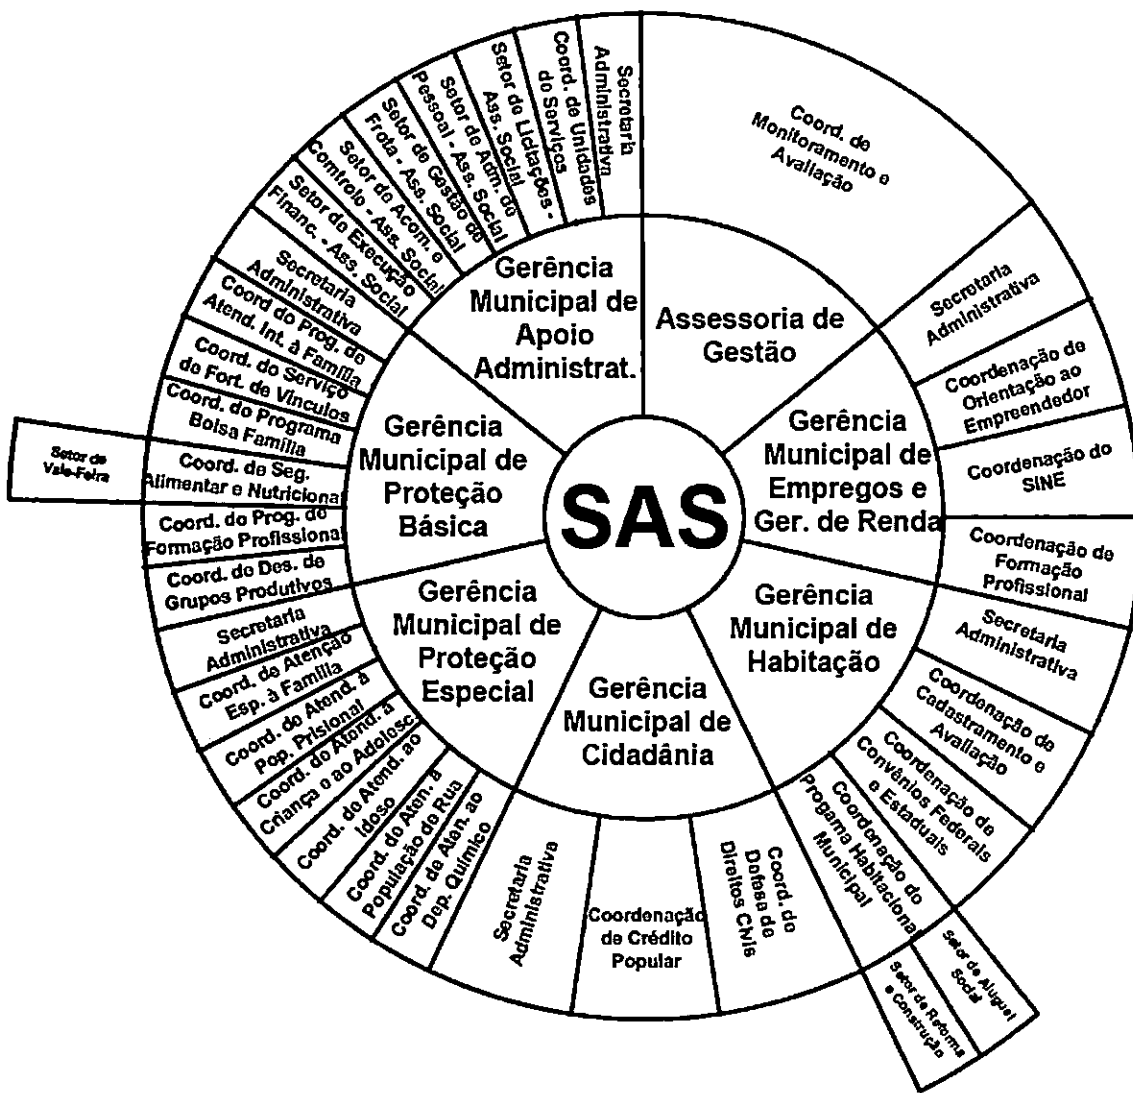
SAS

Gerência Municipal de Apoio Administrat.

Secretaria Administrativa

Coord. de Unidades do Serviços

Setor de Licitações - Ass. Social

Setor de Adm. de Pessoal - Ass. Social

Setor de Gestão de Frota - Ass. Social

Setor de Acom. e Controle - Ass. Social

Setor de Execução Financ. - Ass. Social

Assessoria de Gestão

Coord. de Monitoramento e Avaliação

Gerência Municipal de Empregos e Ger. de Renda

Secretaria Administrativa

Coordenação de Orientação ao Empreendedor

Coordenação do SINE

Coordenação de Formação Profissional

Gerência Municipal de Habitação

Secretaria Administrativa

Coordenação de Cadastramento e Avaliação

Coordenação de Convênios Federais e Estaduais

Coordenação do Programa Habitacional Municipal

Setor de Aluguel Social

Setor de Reforma e Construção

Gerência Municipal de Cidadânia

Coord. de Defesa de Direitos Civis

Coordenação de Crédito Popular

Secretaria Administrativa

Gerência Municipal de Proteção Especial

Coord. de Atan. ao Dep. Químico

Coord. de Aten. à População de Rua

Coord. de Atend. ao Idoso

Coord. de Atend. à Criança e ao Adolesc.

Coord. de Atend. à Pop. Prisional

Coord. de Atenção Esp. à Família

Secretaria Administrativa

Gerência Municipal de Proteção Básica

Coord. de Des. de Grupos Produtivos

Coord. do Prog. de Formação Profissional

Coord. de Seg. Alimentar e Nutricional

Setor de Vale-Feira

Coord. do Programa Bolsa Família

Coord. do Serviço de Fort. de Vínculos

Coord do Prog. de Atend. Int. à Família

Secretaria Administrativa